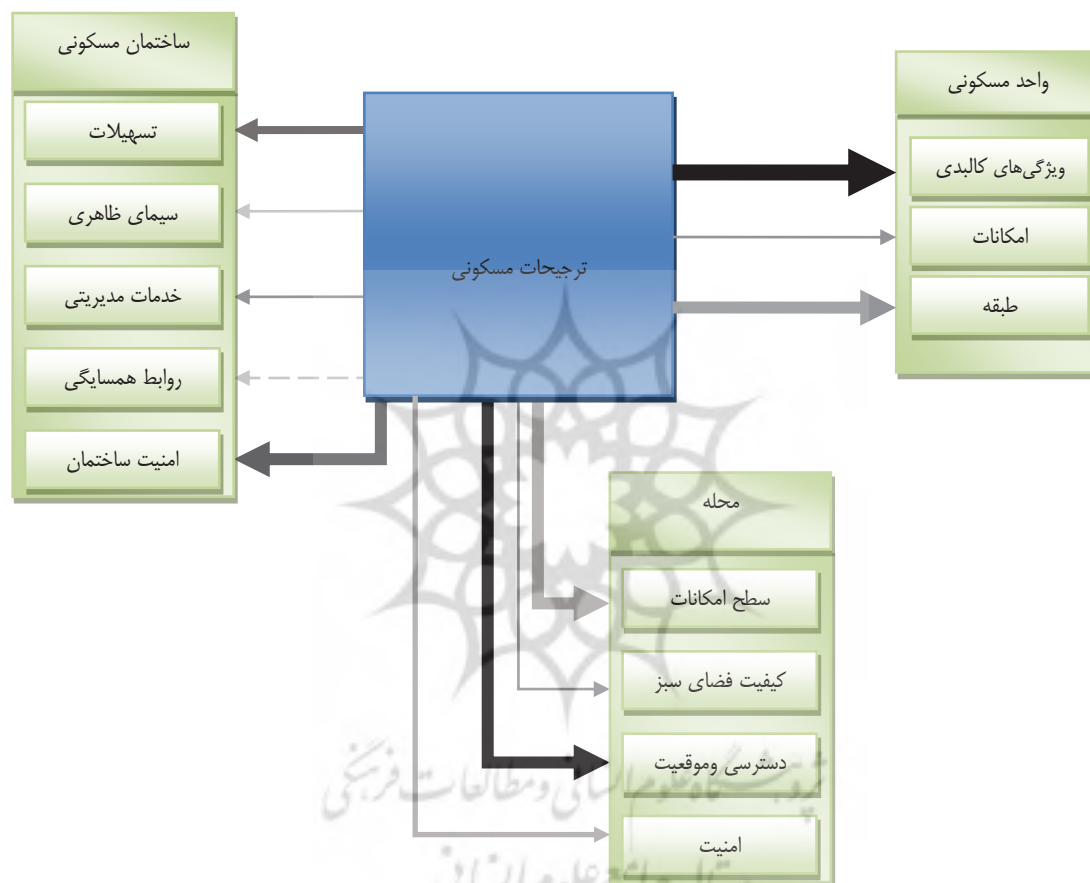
ساختمان مسکونی

تسهیلات

سیمای ظاهری

خدمات مدیریتی

روابط همسایگی

امنیت ساختمان

ترجیحات مسکونی

واحد مسکونی

ویژگی‌های کالبدی

امکانات

طبقه

محله

سطح امکانات

کیفیت فضای سبز

دسترسی وموقعیت

امنیت

پژوهشگاه علوم انسانی ومطالعات فرهنگی

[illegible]